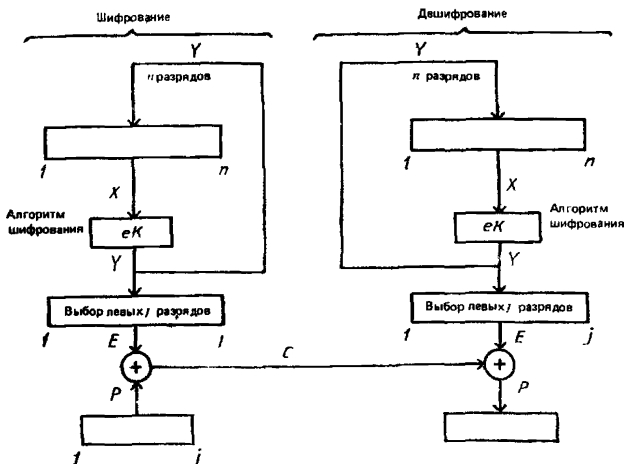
Шифрование

Y

n разрядов

1

n

X

Алгоритм шифрования

eK

Y

Выбор левых j разрядов

1

E

j

P

1

j

C

Дешифрование

Y

n разрядов

1

n

X

eK

Алгоритм шифрования

Y

Выбор левых j разрядов

1

E

j

P